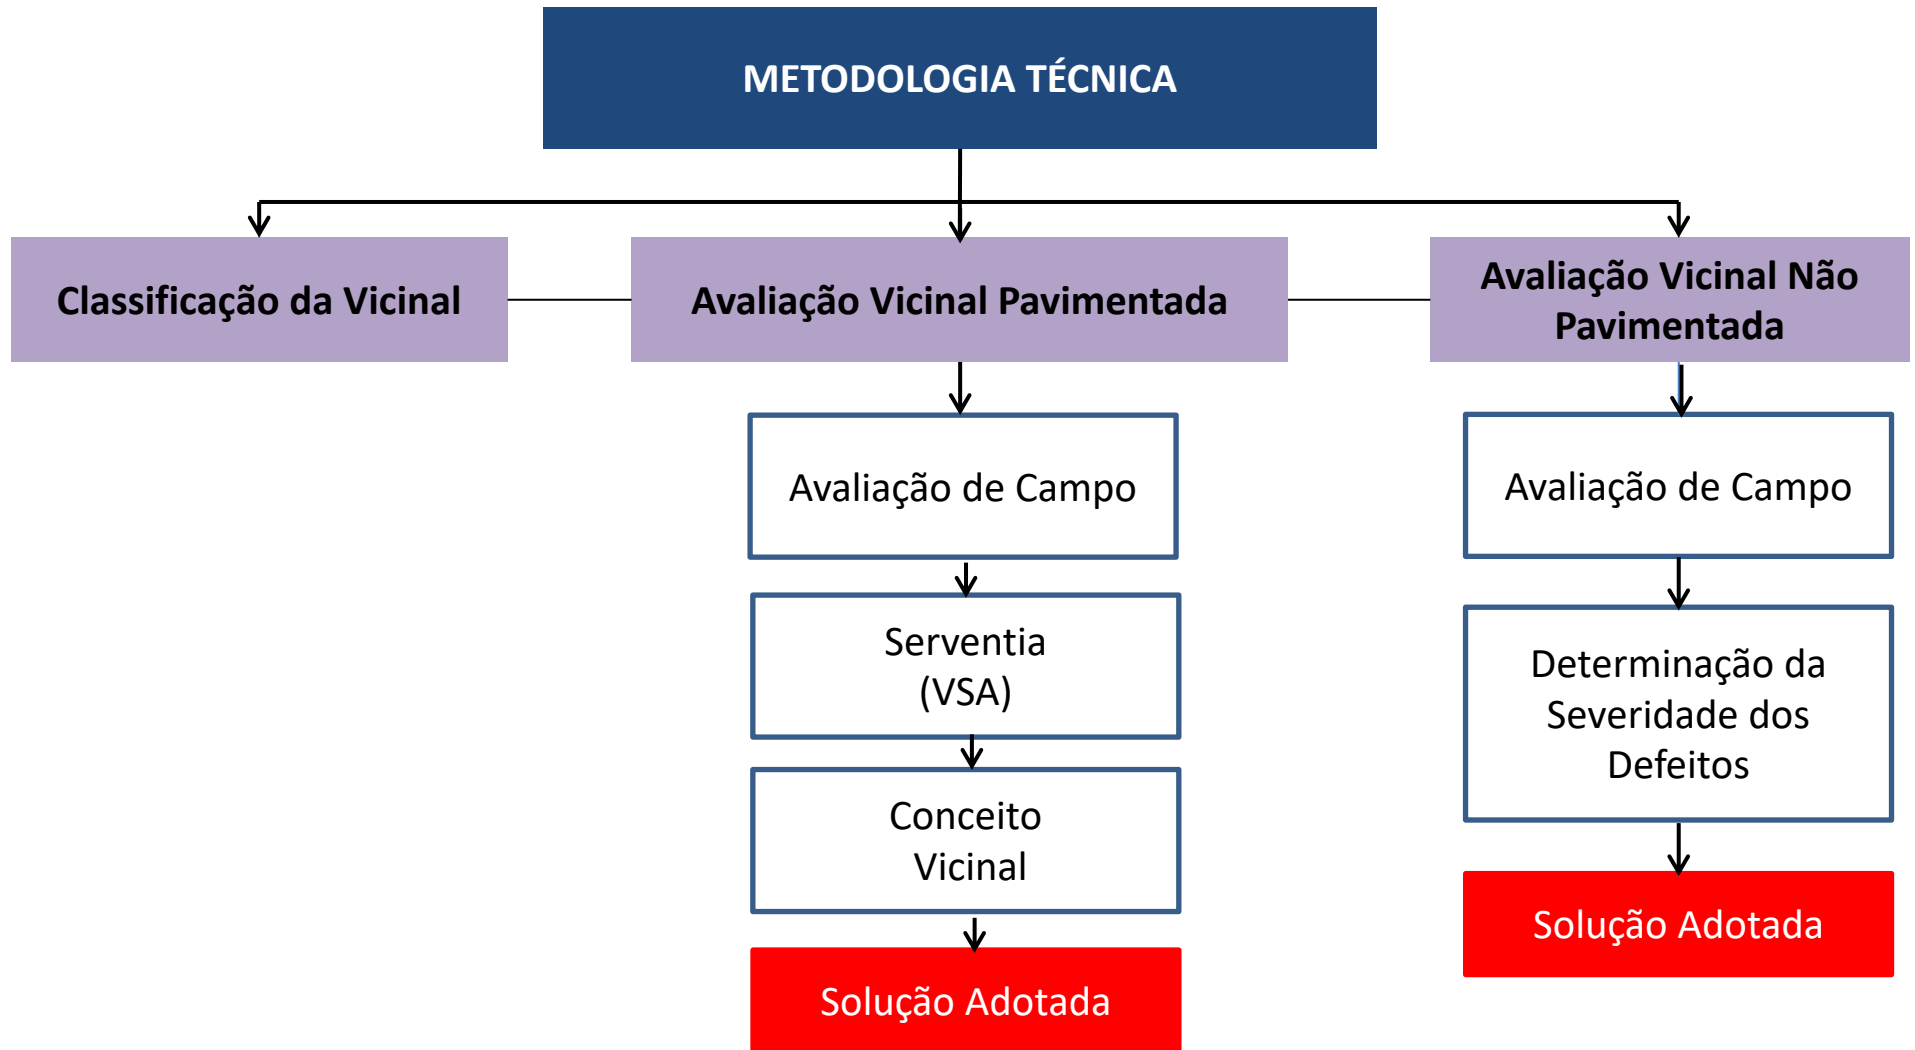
METODOLOGIA TÉCNICA

Classificação da Vicinal

Avaliação Vicinal Pavimentada

Avaliação Vicinal Não Pavimentada

Avaliação de Campo

Serventia (VSA)

Conceito Vicinal

Solução Adotada

Avaliação de Campo

Determinação da Severidade dos Defeitos

Solução Adotada